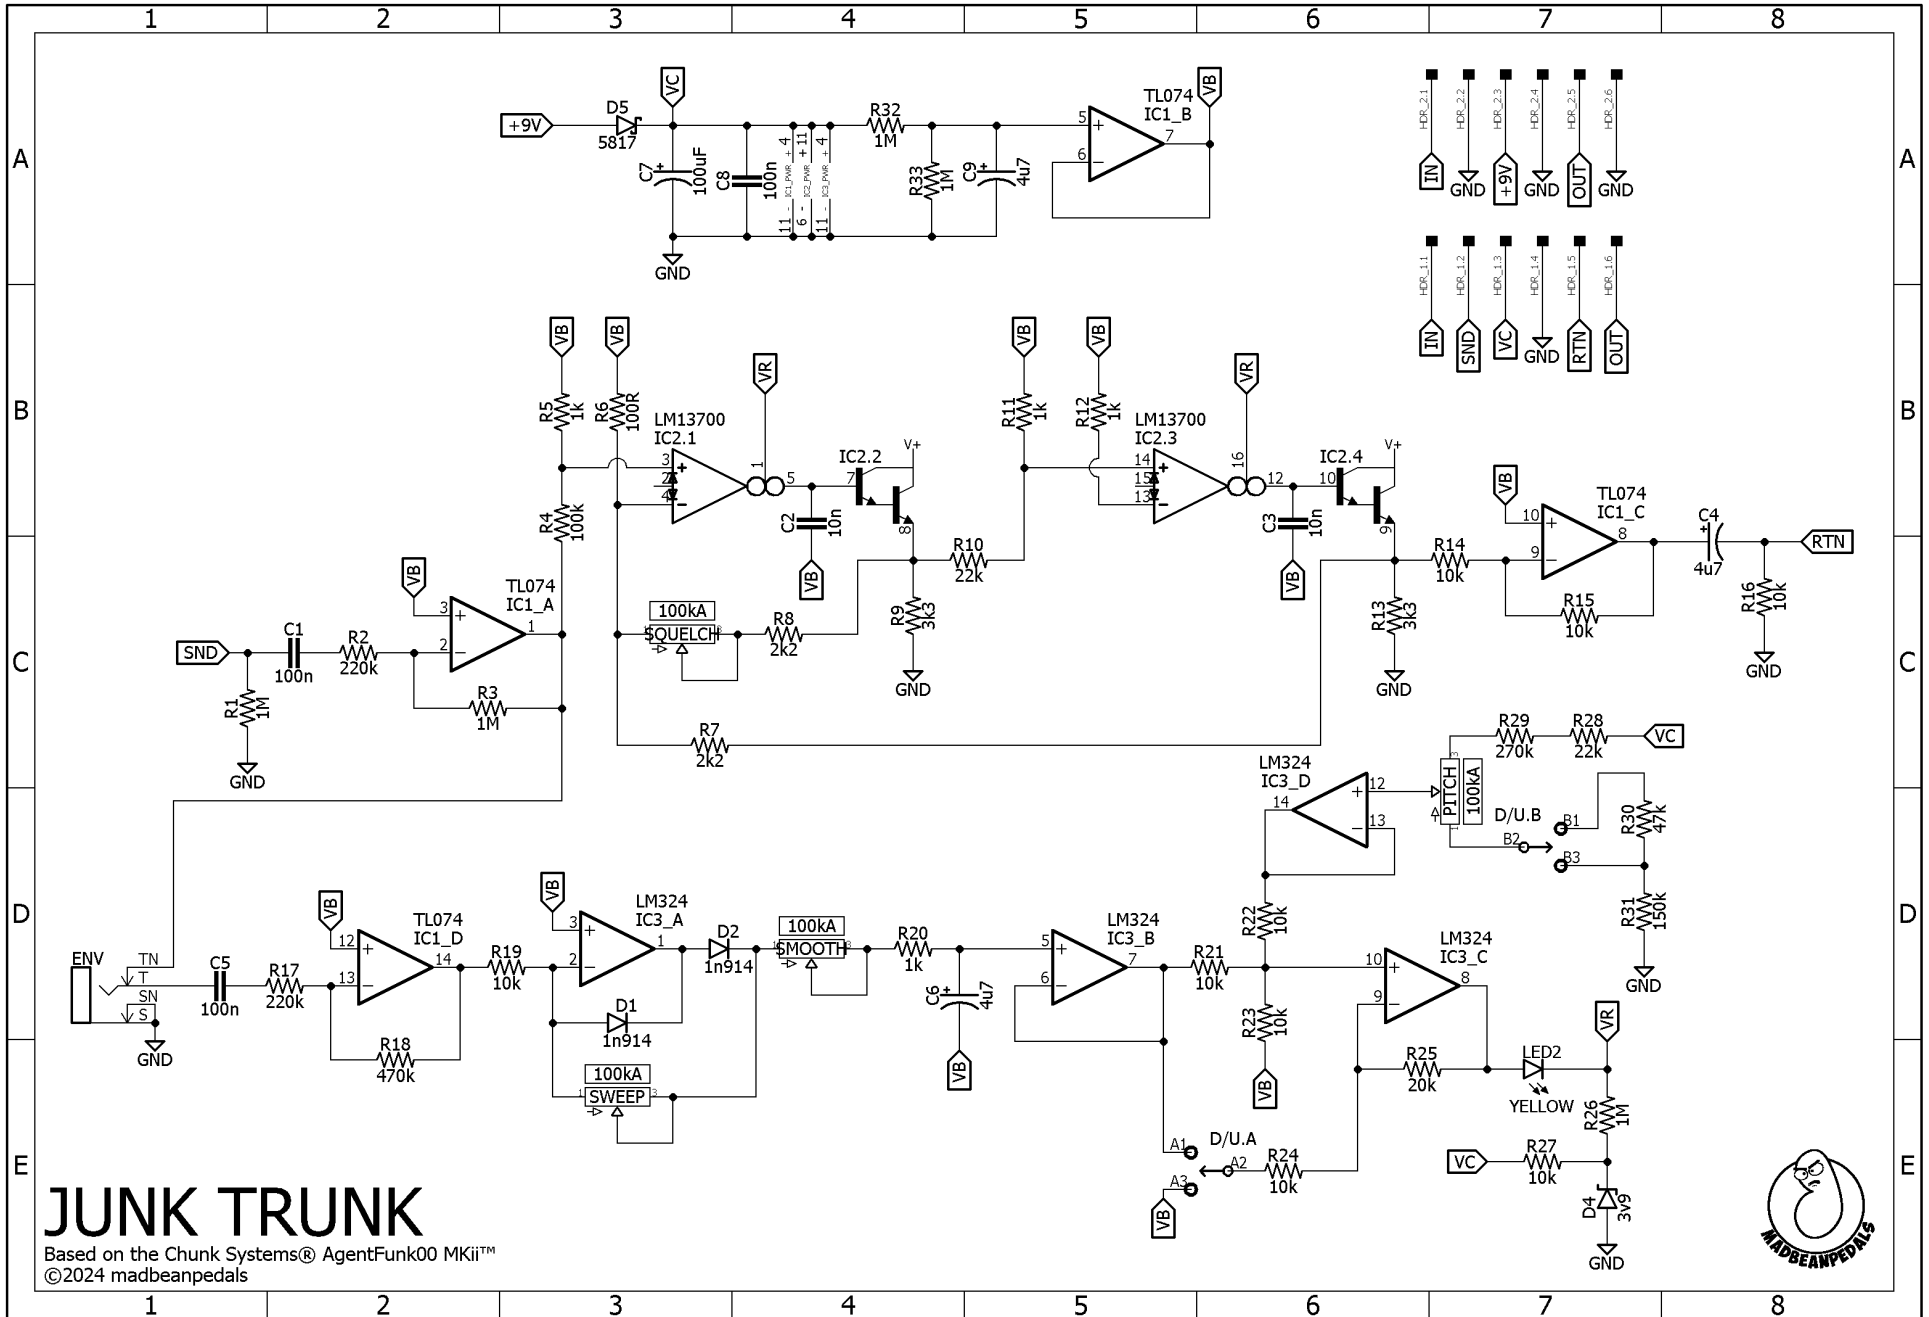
1 2 3 4 5 6 7 8

A

B

C

D

E

+9V
D5
5817
VC
C7
100uF
C8
100n
IC1_PWR 4 11
IC2_PWR 11 6
IC3_PWR 4 11
R32
1M
R33
1M
C9
4u7
GND
TL074
IC1_B
VB
5
6
7

HDR_2.1 HDR_2.2 HDR_2.3 HDR_2.4 HDR_2.5 HDR_2.6
IN GND +9V GND OUT GND

HDR_1.1 HDR_1.2 HDR_1.3 HDR_1.4 HDR_1.5 HDR_1.6
IN SND VC GND RTN OUT

VB VB
R5
1k
R6
100R
LM13700
IC2.1
VR
3
1
5
4
IC2.2
V+
7
8
C2
10n
VB
R4
100k
R10
22k
R9
3k3
GND
100kA
SQUELCH
R8
2k2

VB VB
R11
1k
R12
1k
LM13700
IC2.3
VR
14
15
13
16
12
IC2.4
V+
10
9
C3
10n
VB
R13
3k3
GND
R14
10k
VB
TL074
IC1_C
10
9
8
R15
10k
C4
4u7
RTN
R16
10k
GND

SND
C1
100n
R2
220k
R1
1M
GND
VB
3
2
TL074
IC1_A
1
R3
1M
R7
2k2

LM324
IC3_D
14
12
13
PITCH
100kA
R29
270k
R28
22k
VC
D/U.B
B1
B2
B3
R30
47k
R31
150k
GND
R22
10k
R23
10k
VB

ENV
TN
T
SN
S
GND
C5
100n
R17
220k
VB
12
13
TL074
IC1_D
14
R18
470k
R19
10k
VB
3
2
LM324
IC3_A
1
D2
1n914
D1
1n914
100kA
SWEEP
100kA
SMOOTH
R20
1k
C6
4u7
VB
LM324
IC3_B
5
6
7
R21
10k
LM324
IC3_C
10
9
8
R25
20k
LED2
YELLOW
VR
R26
1M
VC
R27
10k
D4
3v9
GND
A1
D/U.A
A2
A3
R24
10k
VB

JUNK TRUNK
Based on the Chunk Systems® AgentFunk00 MKii™
©2024 madbeanpedals

MADBEANPEDALS